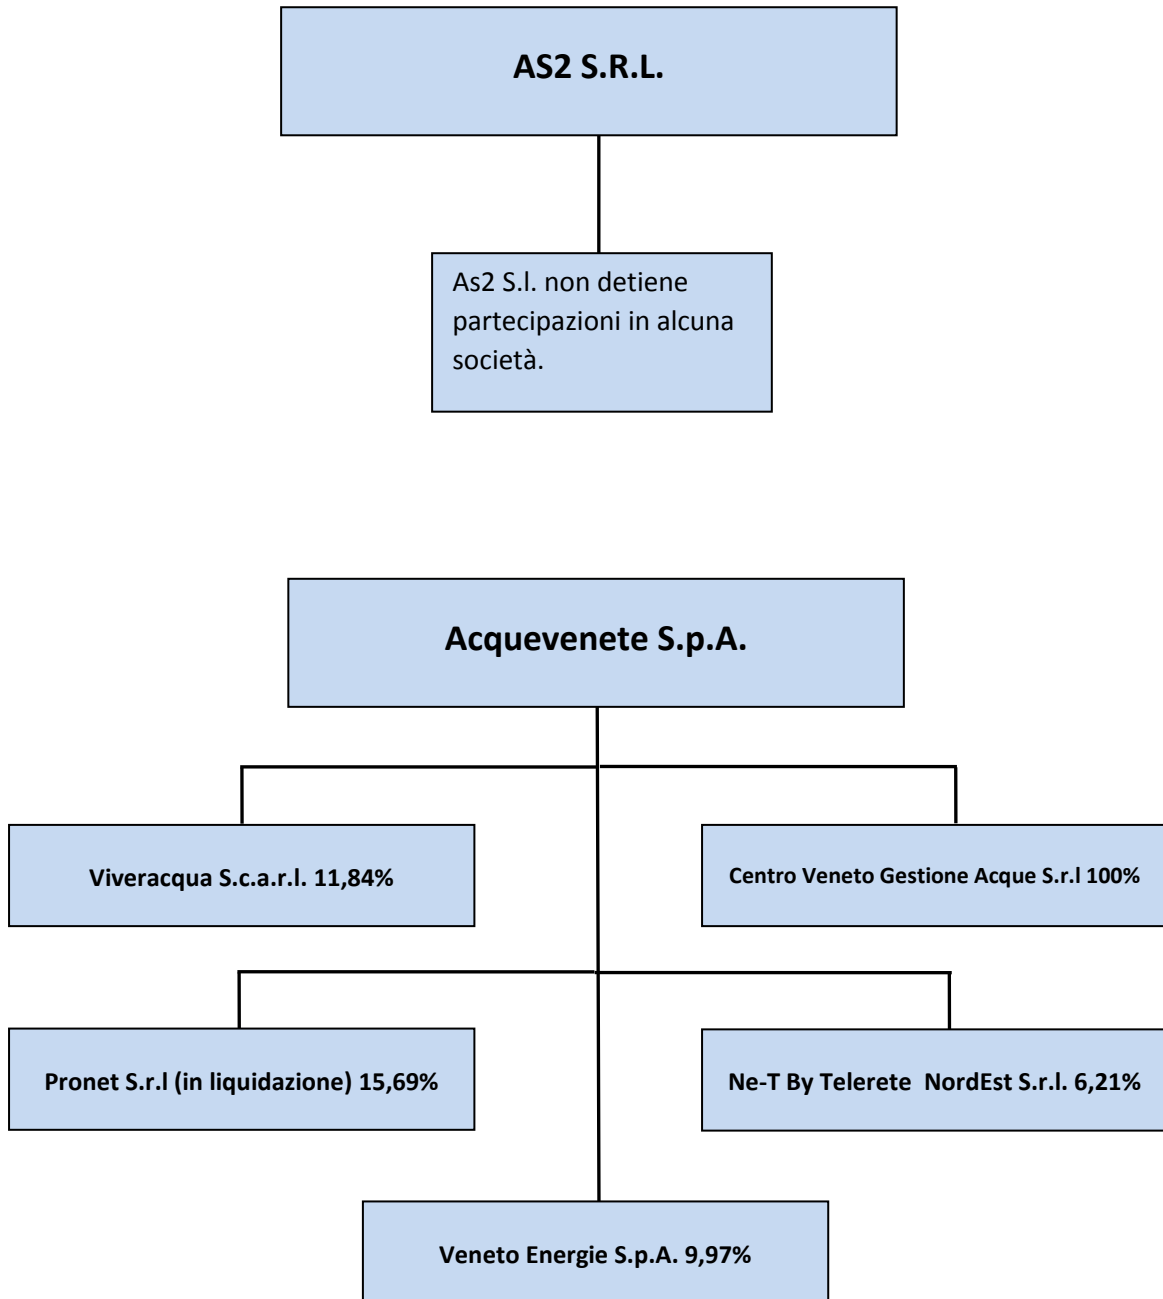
AS2 S.R.L.

As2 S.l. non detiene partecipazioni in alcuna società.

Acquevenete S.p.A.

Viveracqua S.c.a.r.l. 11,84%

Centro Veneto Gestione Acque S.r.l 100%

Pronet S.r.l (in liquidazione) 15,69%

Ne-T By Telerete NordEst S.r.l. 6,21%

Veneto Energie S.p.A. 9,97%